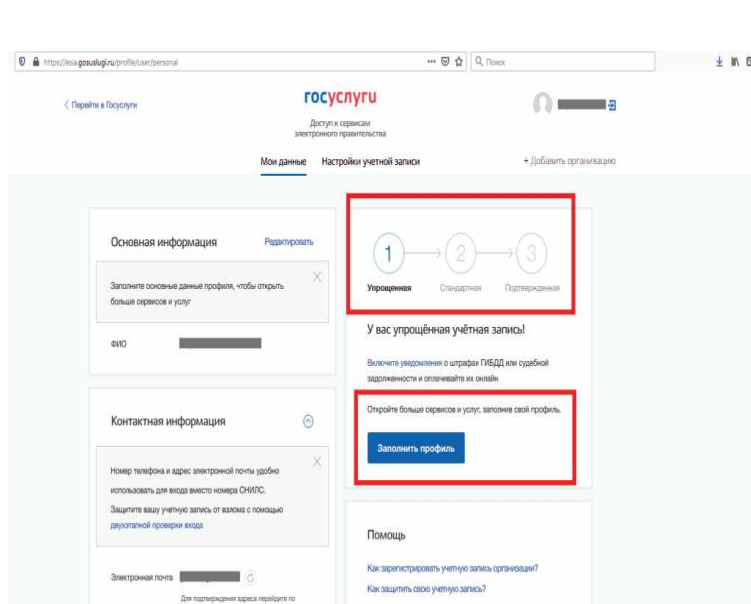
https://esia.gosuslugi.ru/profile/user/personal

Поиск

< Перейти в Госуслуги

госуслуги
Доступ к сервисам электронного правительства

Мои данные Настройки учетной записи + Добавить организацию

Основная информация Редактировать

Заполните основные данные профиля, чтобы открыть больше сервисов и услуг

ФИО

Контактная информация

Номер телефона и адрес электронной почты удобно использовать для входа вместо номера СНИЛС.

Защитите вашу учетную запись от взлома с помощью двухэтапной проверки входа

Электронная почта

Для подтверждения адреса перейдите по

1 2 3
Упрощенная Стандартная Подтвержденная

У вас упрощённая учётная запись!

Включите уведомления о штрафах ГИБДД или судебной задолженности и оплачивайте их онлайн

Откройте больше сервисов и услуг, заполнив свой профиль.

Заполнить профиль

Помощь

Как зарегистрировать учетную запись организации?

Как защитить свою учетную запись?